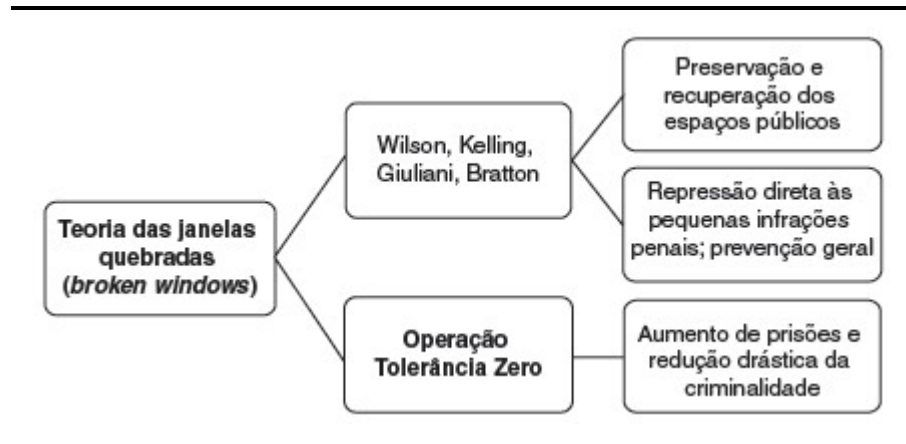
Teoria das janelas quebradas (*broken windows*)

Wilson, Kelling, Giuliani, Bratton

Preservação e recuperação dos espaços públicos

Repressão direta às pequenas infrações penais; prevenção geral

Operação Tolerância Zero

Aumento de prisões e redução drástica da criminalidade